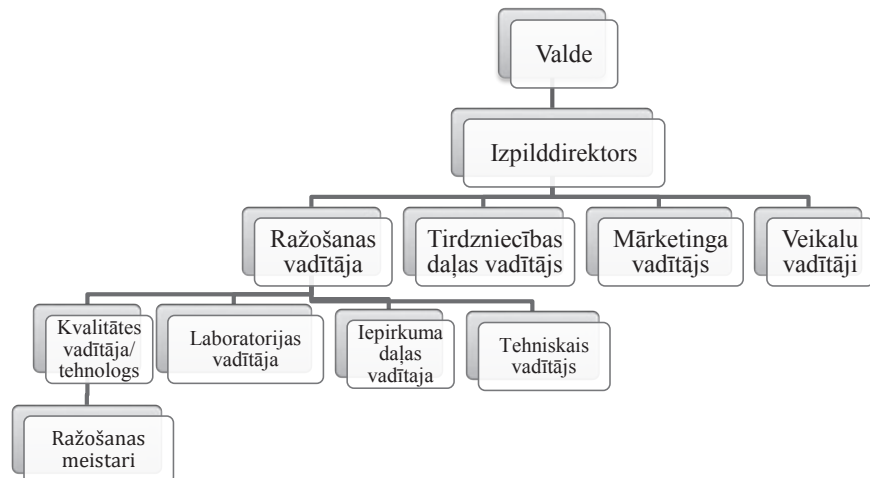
Valde

Izpilddirektors

Ražošanas vadītāja

Tirdzniecības daļas vadītājs

Mārketinga vadītājs

Veikalu vadītāji

Kvalitātes vadītāja/ tehnologs

Laboratorijas vadītāja

Iepirkuma daļas vadītaja

Tehniskais vadītājs

Ražošanas meistari